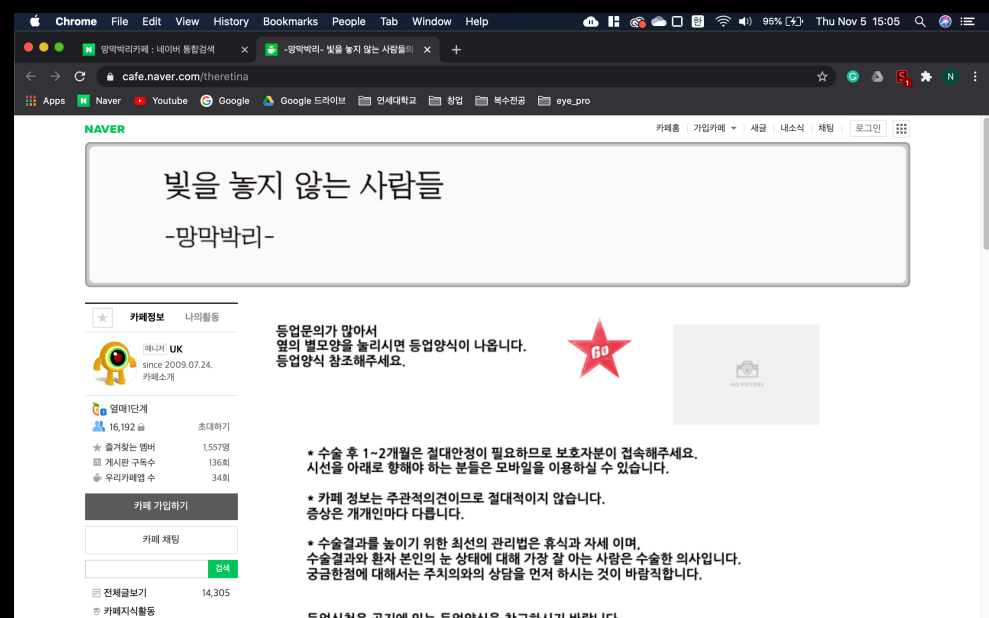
Chrome File Edit View History Bookmarks People Tab Window Help
95% Thu Nov 5 15:05

망막박리카페 : 네이버 통합검색
-망막박리- 빛을 놓지 않는 사람들의

cafe.naver.com/theretina

Apps Naver Youtube Google Google 드라이브 연세대학교 창업 복수전공 eye_pro

NAVER
카페홈 가입카페 새글 내소식 채팅 로그인

빛을 놓지 않는 사람들
-망막박리-

카페정보 나의활동
매니저 UK
since 2009.07.24.
카페소개
열매1단계
16,192 초대하기
즐겨찾는 멤버 1,557명
게시판 구독수 136회
우리카페앱 수 34회
카페 가입하기
카페 채팅
검색
전체글보기 14,305
카페지식활동

등업문의가 많아서
옆의 별모양을 눌리시면 등업양식이 나옵니다.
등업양식 참조해주세요.

Go

NO PICTURE

* 수술 후 1~2개월은 절대안정이 필요하므로 보호자분이 접속해주세요.
시선을 아래로 향해야 하는 분들은 모바일을 이용하실 수 있습니다.

* 카페 정보는 주관적의견이므로 절대적이지 않습니다.
증상은 개개인마다 다릅니다.

* 수술결과를 높이기 위한 최선의 관리법은 휴식과 자세 이며,
수술결과와 환자 본인의 눈 상태에 대해 가장 잘 아는 사람은 수술한 의사입니다.
궁금한점에 대해서는 주치의와의 상담을 먼저 하시는 것이 바람직합니다.

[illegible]